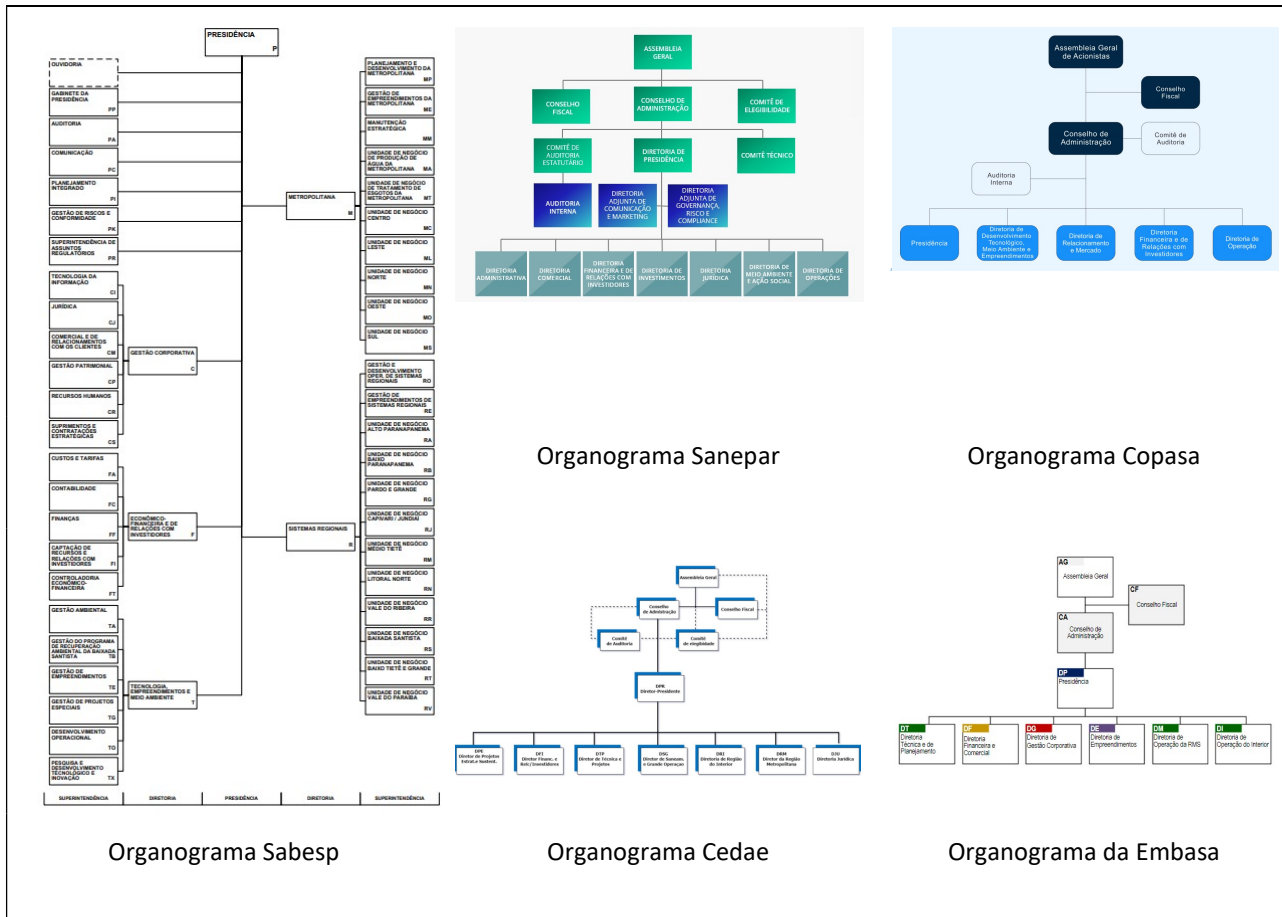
PRESIDÊNCIA
P

OUVIDORIA

GABINETE DA PRESIDÊNCIA
PP

AUDITORIA
PA

COMUNICAÇÃO
PC

PLANEJAMENTO INTEGRADO
PI

GESTÃO DE RISCOS E CONFORMIDADE
PK

SUPERINTENDÊNCIA DE ASSUNTOS REGULATÓRIOS
PR

TECNOLOGIA DA INFORMAÇÃO
CI

JURÍDICA
CJ

COMERCIAL E DE RELACIONAMENTOS COM OS CLIENTES
CM

GESTÃO PATRIMONIAL
CP

RECURSOS HUMANOS
CR

SUPRIMENTOS E CONTRATAÇÕES ESTRATÉGICAS
CS

GESTÃO CORPORATIVA
C

CUSTOS E TARIFAS
FA

CONTABILIDADE
FC

FINANÇAS
FF

CAPTAÇÃO DE RECURSOS E RELAÇÕES COM INVESTIDORES
FI

CONTROLADORIA ECONÔMICO-FINANCEIRA
FT

ECONÔMICO-FINANCEIRA E DE RELAÇÕES COM INVESTIDORES
F

GESTÃO AMBIENTAL
TA

GESTÃO DO PROGRAMA DE RECUPERAÇÃO AMBIENTAL DA BAIXADA SANTISTA
TB

GESTÃO DE EMPREENDIMENTOS
TE

GESTÃO DE PROJETOS ESPECIAIS
TG

DESENVOLVIMENTO OPERACIONAL
TO

PESQUISA E DESENVOLVIMENTO TECNOLÓGICO E INOVAÇÃO
TX

TECNOLOGIA, EMPREENDIMENTOS E MEIO AMBIENTE
T

METROPOLITANA
M

PLANEJAMENTO E DESENVOLVIMENTO DA METROPOLITANA
MP

GESTÃO DE EMPREENDIMENTOS DA METROPOLITANA
ME

MANUTENÇÃO ESTRATÉGICA
MM

UNIDADE DE NEGÓCIO DE PRODUÇÃO DE ÁGUA DA METROPOLITANA
MA

UNIDADE DE NEGÓCIO DE TRATAMENTO DE ESGOTOS DA METROPOLITANA
MT

UNIDADE DE NEGÓCIO CENTRO
MC

UNIDADE DE NEGÓCIO LESTE
ML

UNIDADE DE NEGÓCIO NORTE
MN

UNIDADE DE NEGÓCIO OESTE
MO

UNIDADE DE NEGÓCIO SUL
MS

SISTEMAS REGIONAIS
R

GESTÃO E DESENVOLVIMENTO OPER. DE SISTEMAS REGIONAIS
RO

GESTÃO DE EMPREENDIMENTOS DE SISTEMAS REGIONAIS
RE

UNIDADE DE NEGÓCIO ALTO PARANAPANEMA
RA

UNIDADE DE NEGÓCIO BAIXO PARANAPANEMA
RB

UNIDADE DE NEGÓCIO PARDO E GRANDE
RG

UNIDADE DE NEGÓCIO CAPIVARI / JUNDIAÍ
RJ

UNIDADE DE NEGÓCIO MÉDIO TIETÊ
RM

UNIDADE DE NEGÓCIO LITORAL NORTE
RN

UNIDADE DE NEGÓCIO VALE DO RIBEIRA
RR

UNIDADE DE NEGÓCIO BAIXADA SANTISTA
RS

UNIDADE DE NEGÓCIO BAIXO TIETÊ E GRANDE
RT

UNIDADE DE NEGÓCIO VALE DO PARAÍBA
RV

SUPERINTENDÊNCIA | DIRETORIA | PRESIDÊNCIA | DIRETORIA | SUPERINTENDÊNCIA

Organograma Sabesp

ASSEMBLEIA GERAL
CONSELHO FISCAL
CONSELHO DE ADMINISTRAÇÃO
COMITÊ DE ELEGIBILIDADE
COMITÊ DE AUDITORIA ESTATUTÁRIO
DIRETORIA DE PRESIDÊNCIA
COMITÊ TÉCNICO
AUDITORIA INTERNA
DIRETORIA ADJUNTA DE COMUNICAÇÃO E MARKETING
DIRETORIA ADJUNTA DE GOVERNANÇA, RISCO E COMPLIANCE
DIRETORIA ADMINISTRATIVA
DIRETORIA COMERCIAL
DIRETORIA FINANCEIRA E DE RELAÇÕES COM INVESTIDORES
DIRETORIA DE INVESTIMENTOS
DIRETORIA JURÍDICA
DIRETORIA DE MEIO AMBIENTE E AÇÃO SOCIAL
DIRETORIA DE OPERAÇÕES

Organograma Sanepar

Assembleia Geral de Acionistas
Conselho Fiscal
Conselho de Administração
Comitê de Auditoria
Auditoria Interna
Presidência
Diretoria de Desenvolvimento Tecnológico, Meio Ambiente e Empreendimentos
Diretoria de Relacionamento e Mercado
Diretoria Financeira e de Relações com Investidores
Diretoria de Operação

Organograma Copasa

Assembleia Geral
Conselho de Administração
Conselho Fiscal
Comitê de Auditoria
Comitê de elegibilidade
DPR Diretor-Presidente
DPE Diretor de Projetos Estrat.e Sustent.
DFI Diretor Financ. e Relc/Investidores
DTP Diretor de Técnica e Projetos
DSG Diretor de Saneam. e Grande Operação
DRI Diretoria de Região do Interior
DRM Diretor da Região Metropolitana
DJU Diretoria Jurídica

Organograma Cedae

AG
Assembleia Geral
CF
Conselho Fiscal
CA
Conselho de Administração
DP
Presidência
DT
Diretoria Técnica e de Planejamento
DF
Diretoria Financeira e Comercial
DO
Diretoria de Gestão Corporativa
DE
Diretoria de Empreendimentos
DM
Diretoria de Operação da RMS
DI
Diretoria de Operação do Interior

Organograma da Embasa